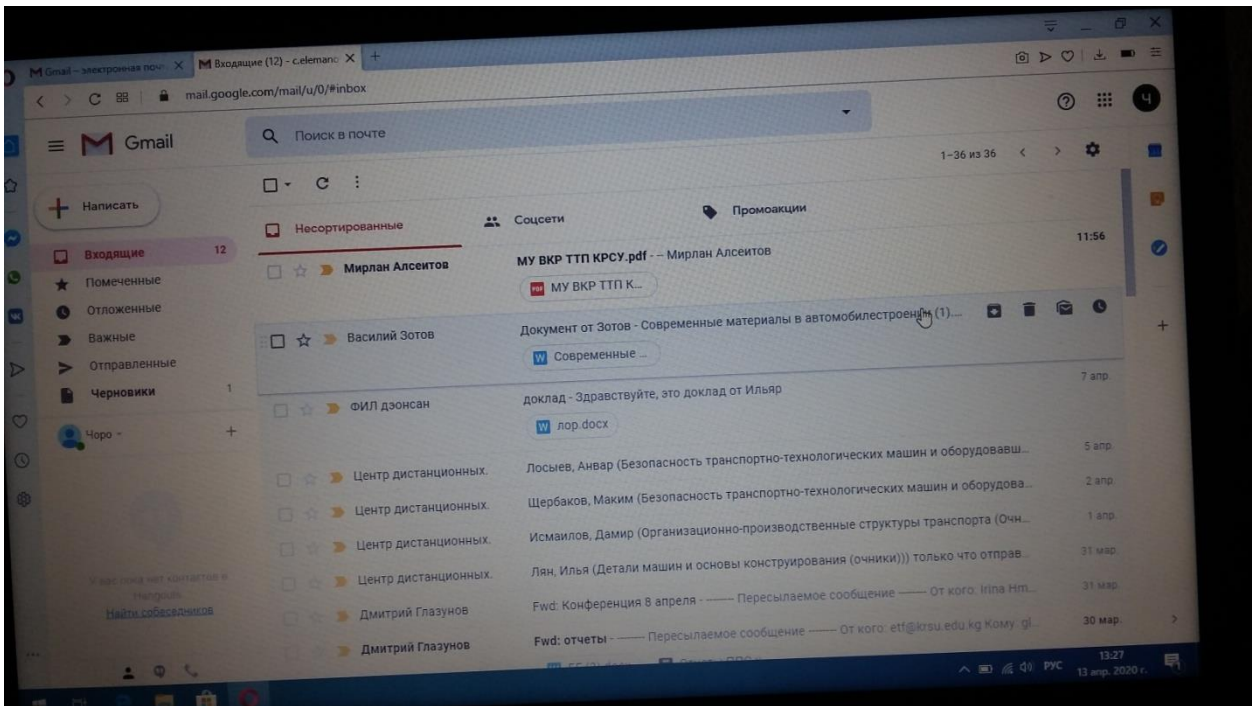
M Gmail – электронная почт... × M Входящие (12) - c.eleman... × +

mail.google.com/mail/u/0/#inbox

Gmail

Поиск в почте

1–36 из 36

Написать

Входящие 12
Помеченные
Отложенные
Важные
Отправленные
Черновики 1

Чоро

Несортированные
Соцсети
Промоакции

Мирлан Алсеитов
МУ ВКР ТТП КРСУ.pdf - – Мирлан Алсеитов
МУ ВКР ТТП К...
11:56

Василий Зотов
Документ от Зотов - Современные материалы в автомобилестроении (1)...
Современные ...

ФИЛ дэонсан
доклад - Здравствуйте, это доклад от Ильяр
лор.docx
7 апр.

Центр дистанционных.
Лосьев, Анвар (Безопасность транспортно-технологических машин и оборудоваш...
5 апр.

Центр дистанционных.
Щербаков, Маким (Безопасность транспортно-технологических машин и оборудова...
2 апр.

Центр дистанционных.
Исмаилов, Дамир (Организационно-производственные структуры транспорта (Очн...
1 апр.

Центр дистанционных.
Лян, Илья (Детали машин и основы конструирования (очники))) только что отправ...
31 мар.

Дмитрий Глазунов
Fwd: Конференция 8 апреля - ------ Пересылаемое сообщение ------ От кого: Irina Hm...
31 мар.

Дмитрий Глазунов
Fwd: отчеты - ------ Пересылаемое сообщение ------ От кого: etf@krsu.edu.kg Кому: gl...
30 мар.

У вас пока нет контактов в Hangouts
Найти собеседников

РУС 13:27 13 апр. 2020 г.